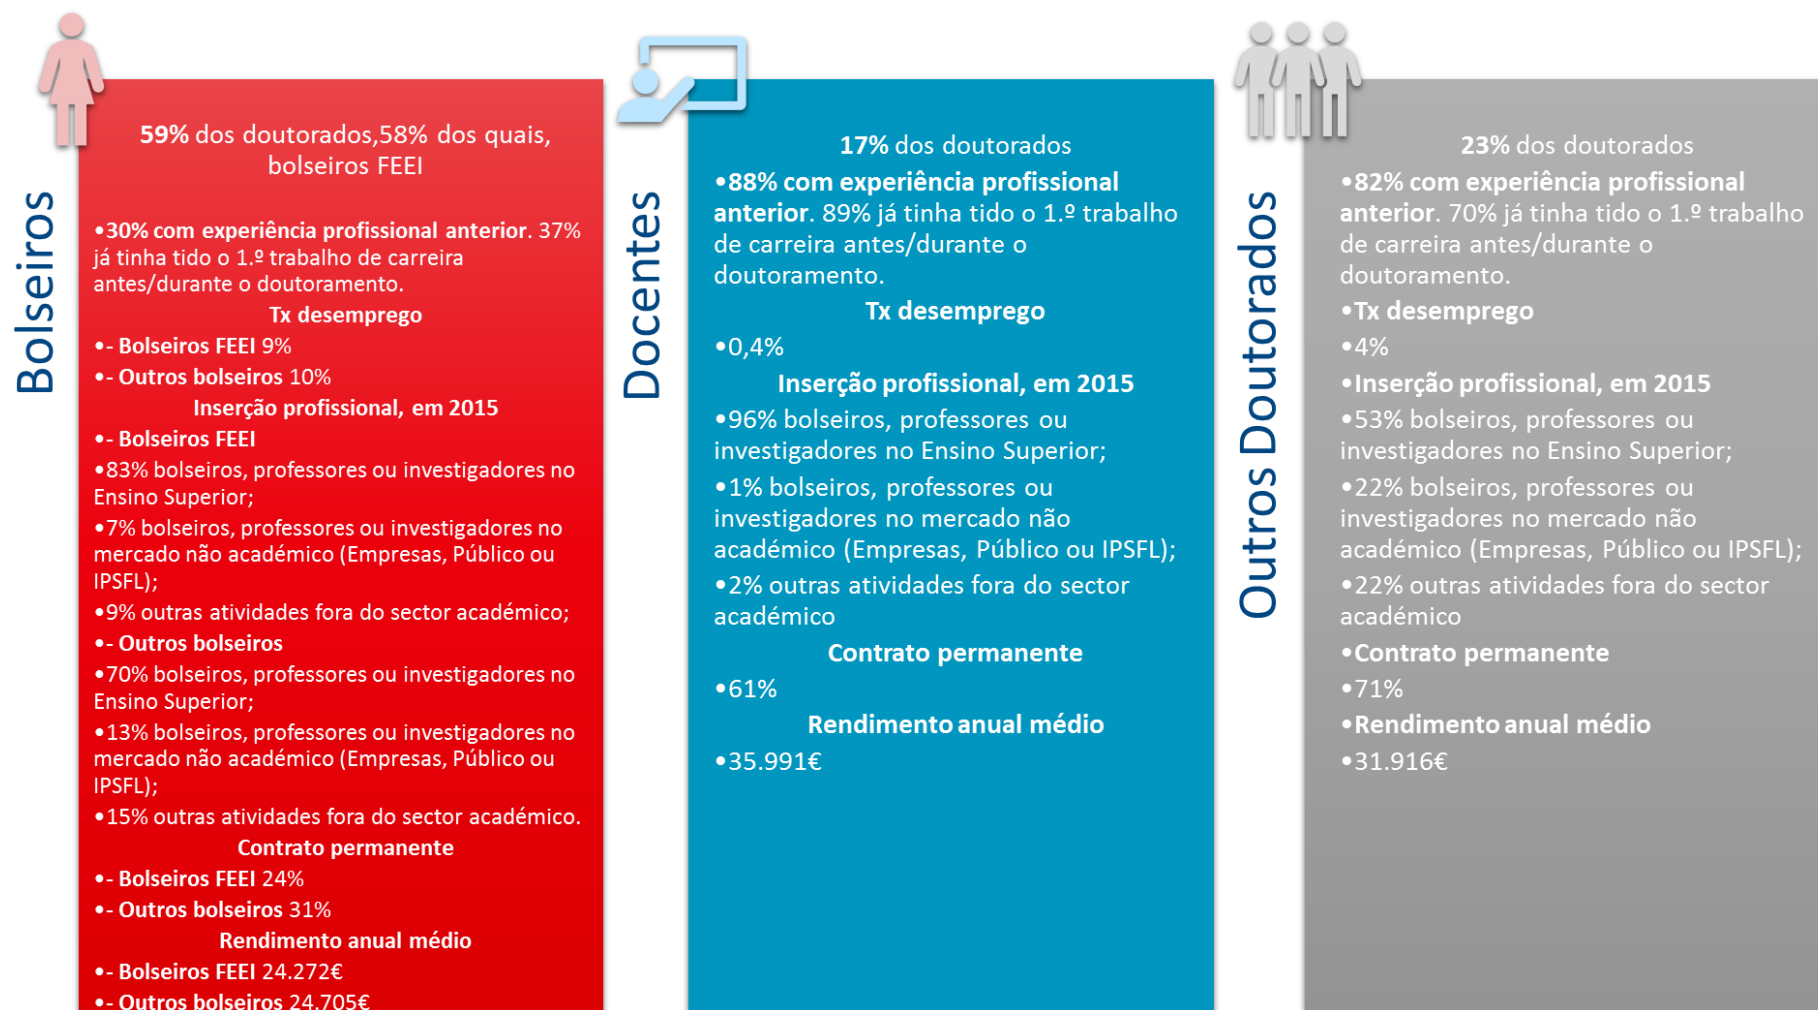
Bolseiros

59% dos doutorados,58% dos quais, bolseiros FEEI

•30% com experiência profissional anterior. 37% já tinha tido o 1.º trabalho de carreira antes/durante o doutoramento.

Tx desemprego

•- Bolseiros FEEI 9%

•- Outros bolseiros 10%

Inserção profissional, em 2015

•- Bolseiros FEEI

•83% bolseiros, professores ou investigadores no Ensino Superior;

•7% bolseiros, professores ou investigadores no mercado não académico (Empresas, Público ou IPSFL);

•9% outras atividades fora do sector académico;

•- Outros bolseiros

•70% bolseiros, professores ou investigadores no Ensino Superior;

•13% bolseiros, professores ou investigadores no mercado não académico (Empresas, Público ou IPSFL);

•15% outras atividades fora do sector académico.

Contrato permanente

•- Bolseiros FEEI 24%

•- Outros bolseiros 31%

Rendimento anual médio

•- Bolseiros FEEI 24.272€

•- Outros bolseiros 24.705€

Docentes

17% dos doutorados

•88% com experiência profissional anterior. 89% já tinha tido o 1.º trabalho de carreira antes/durante o doutoramento.

Tx desemprego

•0,4%

Inserção profissional, em 2015

•96% bolseiros, professores ou investigadores no Ensino Superior;

•1% bolseiros, professores ou investigadores no mercado não académico (Empresas, Público ou IPSFL);

•2% outras atividades fora do sector académico

Contrato permanente

•61%

Rendimento anual médio

•35.991€

Outros Doutorados

23% dos doutorados

•82% com experiência profissional anterior. 70% já tinha tido o 1.º trabalho de carreira antes/durante o doutoramento.

•Tx desemprego

•4%

•Inserção profissional, em 2015

•53% bolseiros, professores ou investigadores no Ensino Superior;

•22% bolseiros, professores ou investigadores no mercado não académico (Empresas, Público ou IPSFL);

•22% outras atividades fora do sector académico

•Contrato permanente

•71%

•Rendimento anual médio

•31.916€